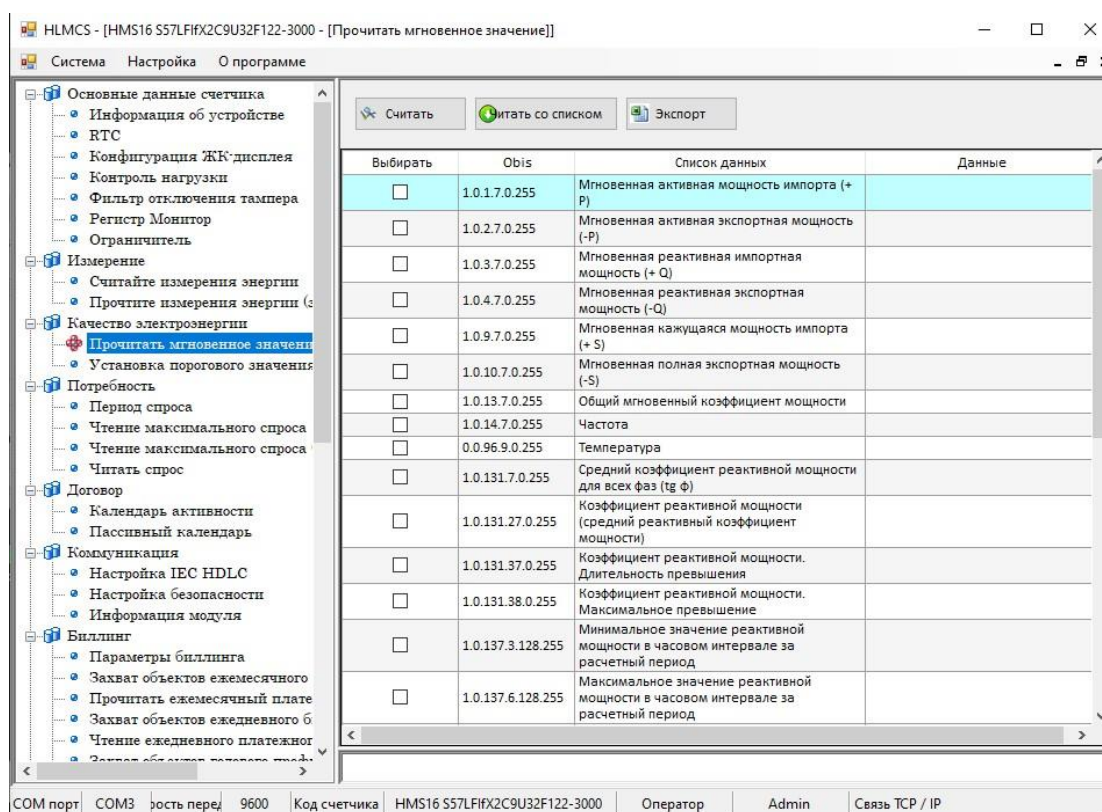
HLMCS - [HMS16 S57LFIfX2C9U32F122-3000 - [Прочитать мгновенное значение]]

Система Настройка О программе

Основные данные счетчика
Информация об устройстве
RTC
Конфигурация ЖК-дисплея
Контроль нагрузки
Фильтр отключения тампера
Регистр Монитор
Ограничитель
Измерение
Считайте измерения энергии
Прочтите измерения энергии (з
Качество электроэнергии
Прочитать мгновенное значени
Установка порогового значения
Потребность
Период спроса
Чтение максимального спроса
Чтение максимального спроса
Читать спрос
Договор
Календарь активности
Пассивный календарь
Коммуникация
Настройка IEC HDLC
Настройка безопасности
Информация модуля
Биллинг
Параметры биллинга
Захват объектов ежемесячного
Прочитать ежемесячный плате
Захват объектов ежедневного б
Чтение ежедневного платежног
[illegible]

Считать | Читать со списком | Экспорт

| Выбирать | Obis | Список данных | Данные |
|---|---|---|---|
| ☐ | 1.0.1.7.0.255 | Мгновенная активная мощность импорта (+P) | |
| ☐ | 1.0.2.7.0.255 | Мгновенная активная экспортная мощность (-P) | |
| ☐ | 1.0.3.7.0.255 | Мгновенная реактивная импортная мощность (+ Q) | |
| ☐ | 1.0.4.7.0.255 | Мгновенная реактивная экспортная мощность (-Q) | |
| ☐ | 1.0.9.7.0.255 | Мгновенная кажущаяся мощность импорта (+ S) | |
| ☐ | 1.0.10.7.0.255 | Мгновенная полная экспортная мощность (-S) | |
| ☐ | 1.0.13.7.0.255 | Общий мгновенный коэффициент мощности | |
| ☐ | 1.0.14.7.0.255 | Частота | |
| ☐ | 0.0.96.9.0.255 | Температура | |
| ☐ | 1.0.131.7.0.255 | Средний коэффициент реактивной мощности для всех фаз (tg ϕ) | |
| ☐ | 1.0.131.27.0.255 | Коэффициент реактивной мощности (средний реактивный коэффициент мощности) | |
| ☐ | 1.0.131.37.0.255 | Коэффициент реактивной мощности. Длительность превышения | |
| ☐ | 1.0.131.38.0.255 | Коэффициент реактивной мощности. Максимальное превышение | |
| ☐ | 1.0.137.3.128.255 | Минимальное значение реактивной мощности в часовом интервале за расчетный период | |
| ☐ | 1.0.137.6.128.255 | Максимальное значение реактивной мощности в часовом интервале за расчетный период | |

COM порт | COM3 | рость перед | 9600 | Код счетчика | HMS16 S57LFIfX2C9U32F122-3000 | Оператор | Admin | Связь TCP / IP